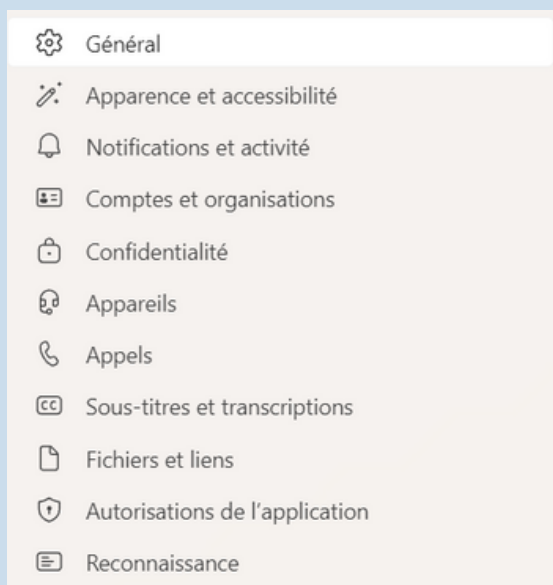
Général
Apparence et accessibilité
Notifications et activité
Comptes et organisations
Confidentialité
Appareils
Appels
Sous-titres et transcriptions
Fichiers et liens
Autorisations de l'application
Reconnaissance